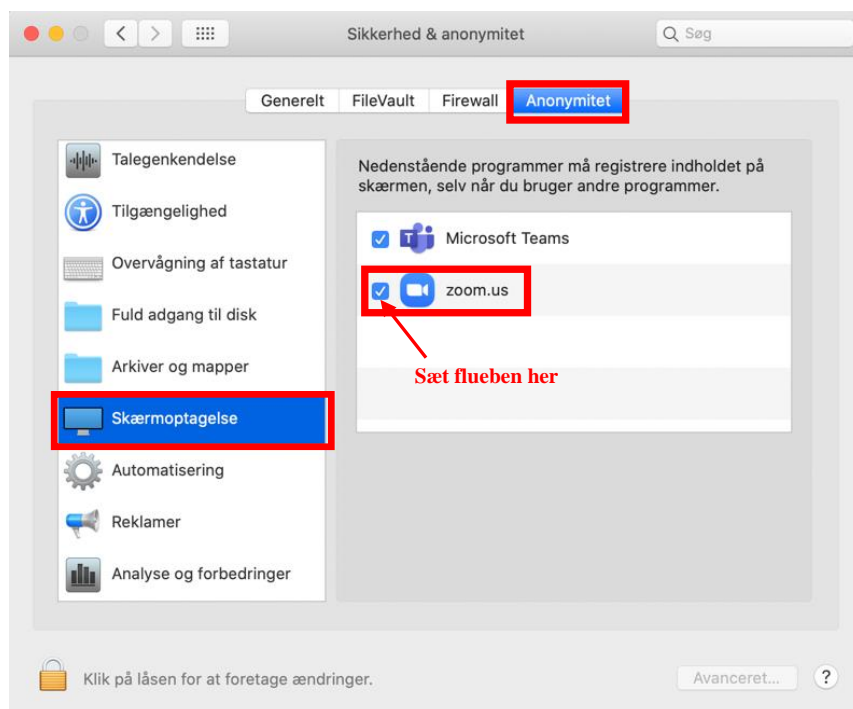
Sikkerhed & anonymitet

Søg

Generelt FileVault Firewall Anonymitet

Talegenkendelse
Tilgængelighed
Overvågning af tastatur
Fuld adgang til disk
Arkiver og mapper
Skærmoptagelse
Automatisering
Reklamer
Analyse og forbedringer

Nedenstående programmer må registrere indholdet på skærmen, selv når du bruger andre programmer.

Microsoft Teams
zoom.us

Sæt flueben her

Klik på låsen for at foretage ændringer.

Avanceret...

?